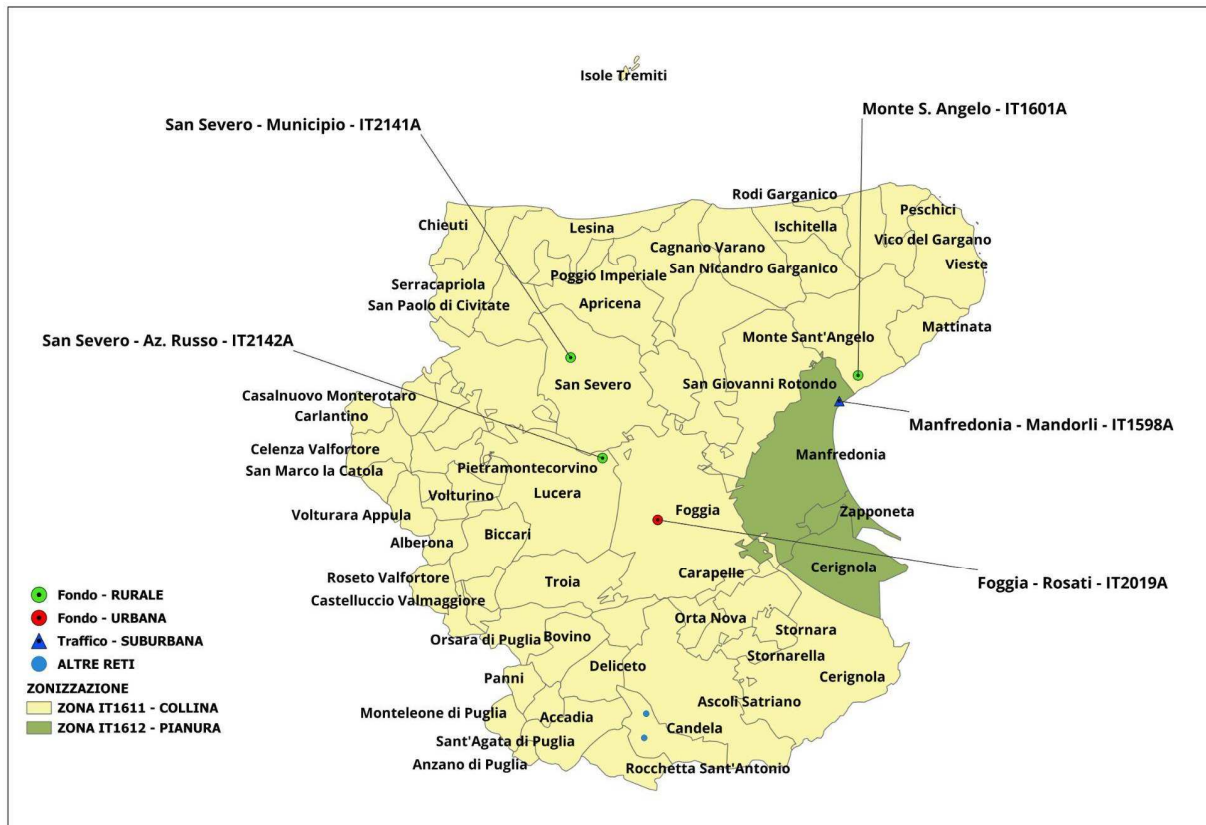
Isole Tremiti

Monte S. Angelo - IT1601A

San Severo - Municipio - IT2141A

Rodi Garganico
Peschici
Ischitella
Vico del Gargano
Chieuti
Lesina
Cagnano Varano
Vieste
San Nicandro Garganico
Poggio Imperiale
Serracapriola
San Paolo di Civitate
Apricena
Mattinata
Monte Sant'Angelo

San Severo - Az. Russo - IT2142A

San Severo
San Giovanni Rotondo
Casalnuovo Monterotaro
Carlantino

Manfredonia - Mandorli - IT1598A

Celenza Valfortore
Manfredonia
San Marco la Catola
Pietramontecorvino
Volturino
Lucera
Foggia
Zapponeta
Volturara Appula
Alberona
Biccari
Roseto Valfortore
Carapelle
Cerignola

Foggia - Rosati - IT2019A

Troia
Castelluccio Valmaggiore
Orta Nova
Orsara di Puglia
Bovino
Stornara
Stornarella
Deliceto
Cerignola
Panni
Ascoli Satriano
Monteleone di Puglia
Accadia
Candela
Sant'Agata di Puglia
Anzano di Puglia
Rocchetta Sant'Antonio

Fondo - RURALE
Fondo - URBANA
Traffico - SUBURBANA
ALTRE RETI
ZONIZZAZIONE
ZONA IT1611 - COLLINA
ZONA IT1612 - PIANURA